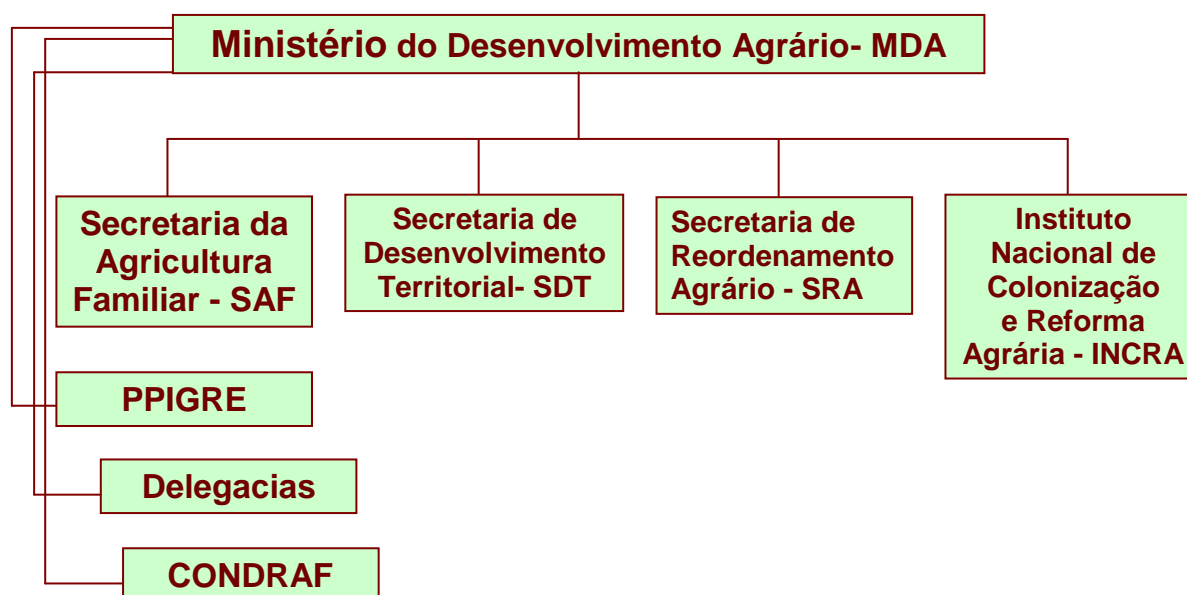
Ministério do Desenvolvimento Agrário- MDA

Secretaria da Agricultura Familiar - SAF

Secretaria de Desenvolvimento Territorial- SDT

Secretaria de Reordenamento Agrário - SRA

Instituto Nacional de Colonização e Reforma Agrária - INCRA

PPIGRE

Delegacias

CONDRAF